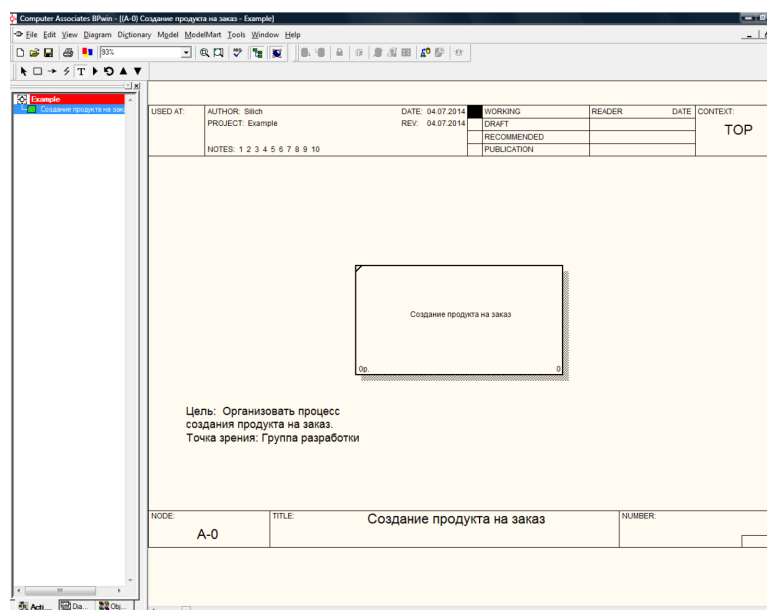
Computer Associates BPwin - [(A-0) Создание продукта на заказ - Example]

File Edit View Diagram Dictionary Model ModelMart Tools Window Help

93%

Example
Создание продукта на заказ

| USED AT: | AUTHOR: Silich | DATE: 04.07.2014 | | WORKING | READER | DATE | CONTEXT: |
|---|---|---|---|---|---|---|---|
| | PROJECT: Example | REV: 04.07.2014 | | DRAFT | | | TOP |
| | | | | RECOMMENDED | | | |
| | NOTES: 1 2 3 4 5 6 7 8 9 10 | | | PUBLICATION | | | |

Создание продукта на заказ

0р.

0

Цель: Организовать процесс создания продукта на заказ.
Точка зрения: Группа разработки

| NODE: | TITLE: | NUMBER: |
|---|---|---|
| A-0 | Создание продукта на заказ | |

Acti... Dia... Obj...